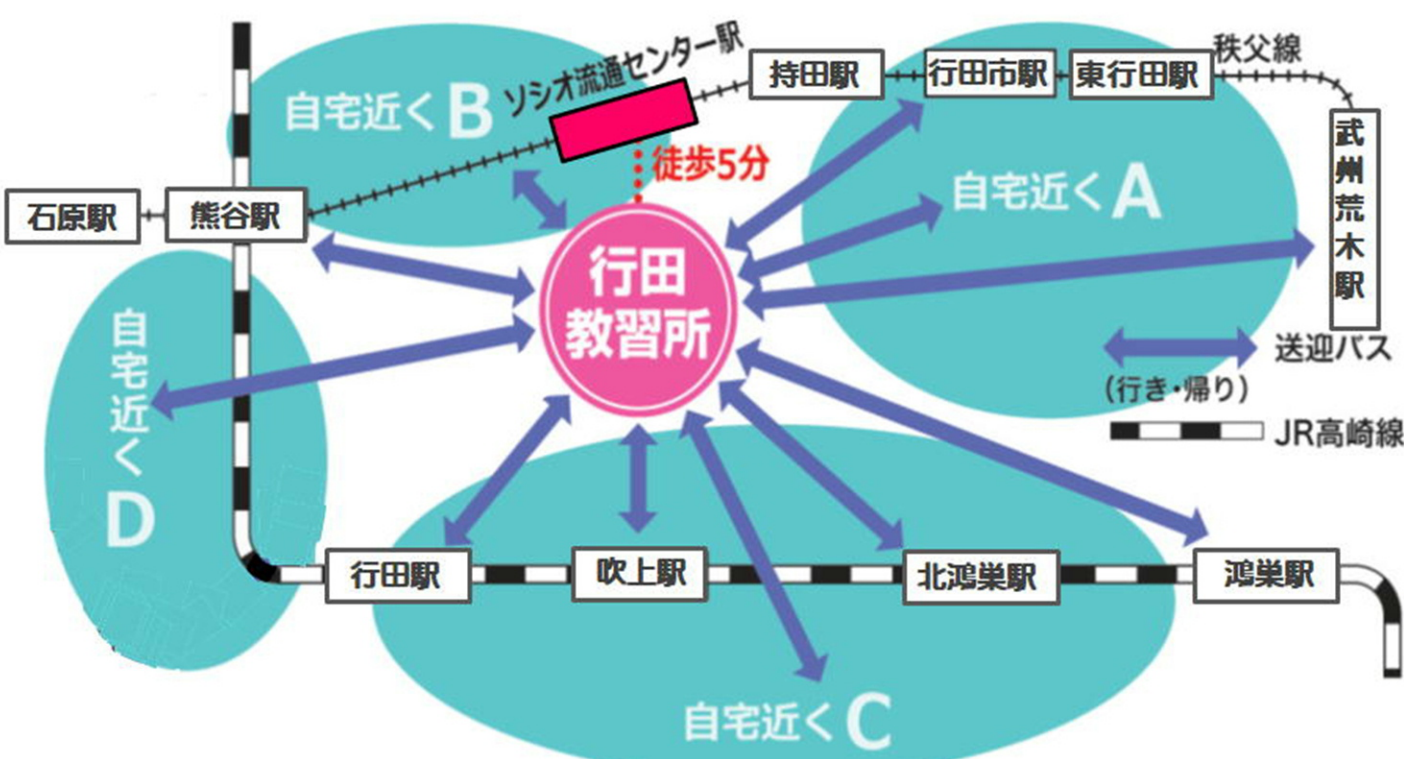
ソシオ流通センター駅

持田駅

行田市駅

東行田駅

秩父線

自宅近くB

徒歩5分

自宅近くA

武州荒木駅

石原駅

熊谷駅

行田教習所

自宅近くD

送迎バス

(行き・帰り)

JR高崎線

行田駅

吹上駅

北鴻巣駅

鴻巣駅

自宅近くC